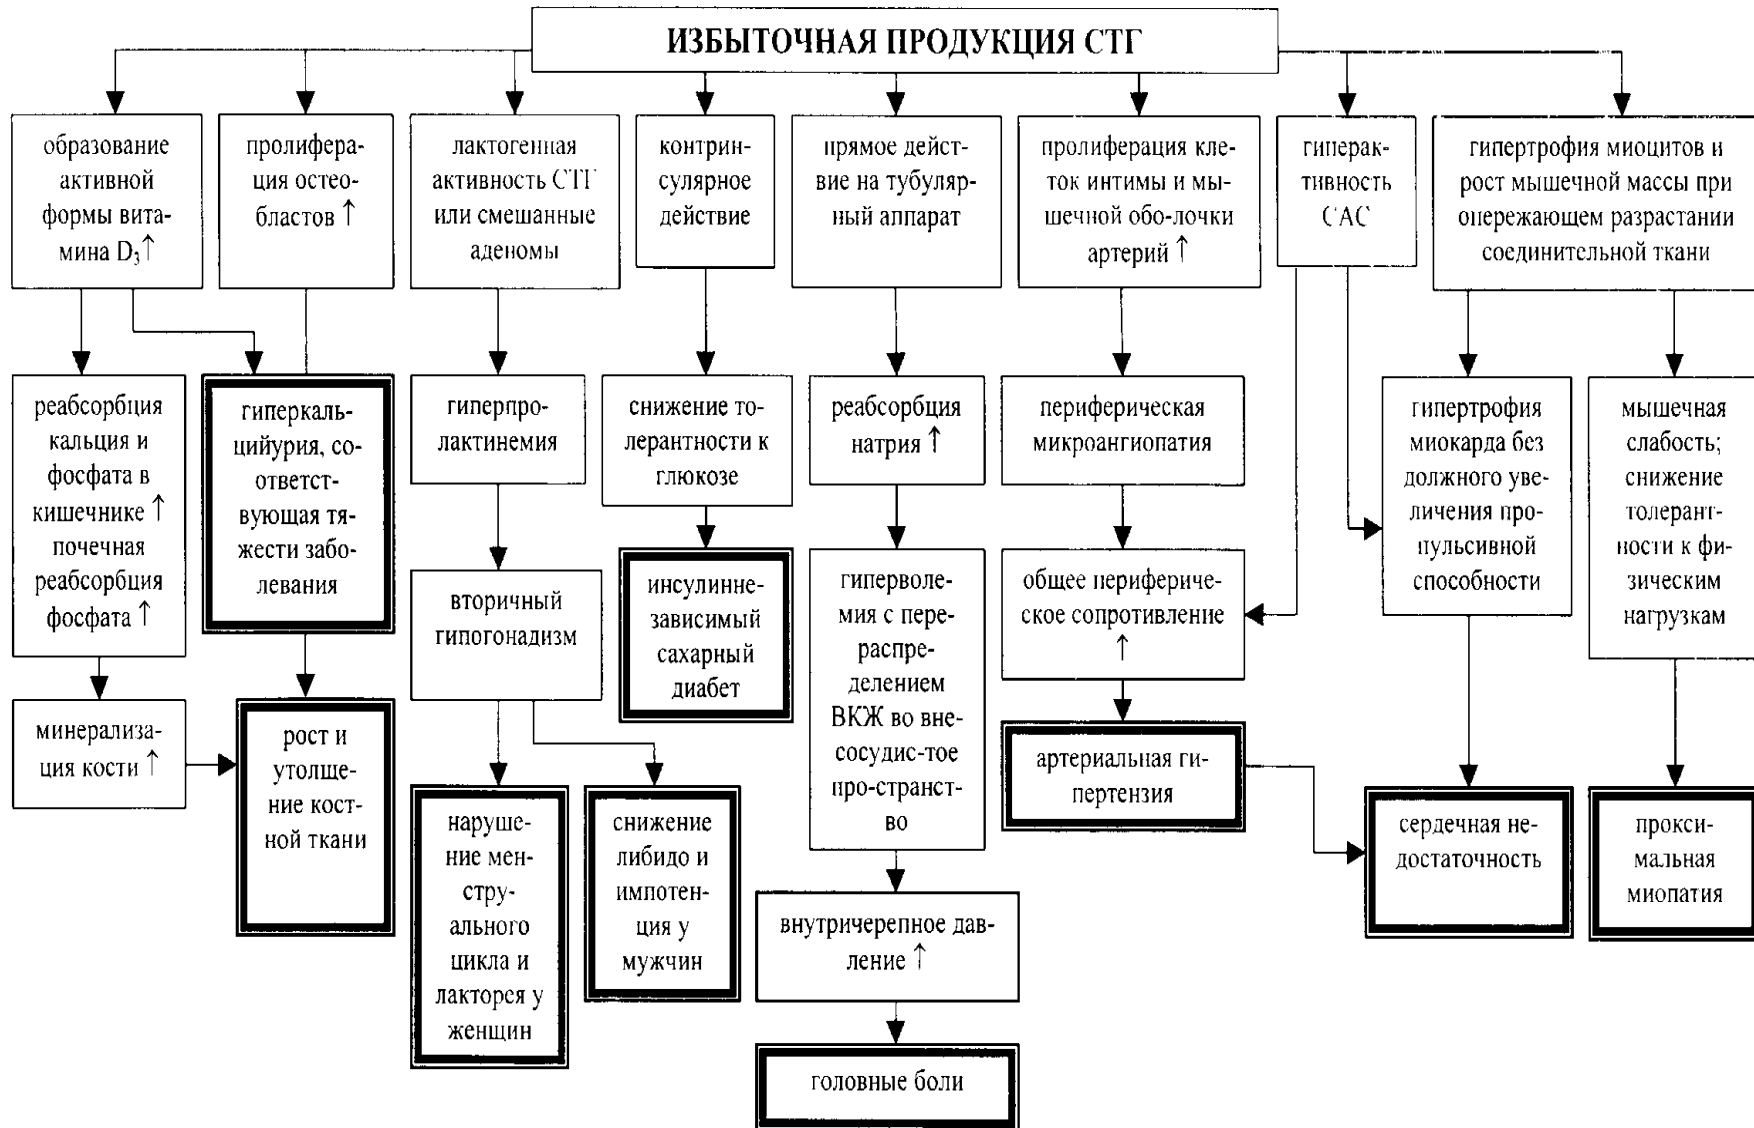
ИЗБЫТОЧНАЯ ПРОДУКЦИЯ СТГ

образование активной формы витамина $D_3$↑

пролиферация остеобластов ↑

лактогенная активность СТГ или смешанные аденомы

контринсулярное действие

прямое действие на тубулярный аппарат

пролиферация клеток интимы и мышечной оболочки артерий ↑

гиперактивность САС

гипертрофия миоцитов и рост мышечной массы при опережающем разрастании соединительной ткани

реабсорбция кальция и фосфата в кишечнике ↑ почечная реабсорбция фосфата ↑

гиперкальцийурия, соответствующая тяжести заболевания

гиперпролактинемия

снижение толерантности к глюкозе

реабсорбция натрия ↑

периферическая микроангиопатия

гипертрофия миокарда без должного увеличения пропульсивной способности

мышечная слабость; снижение толерантности к физическим нагрузкам

вторичный гипогонадизм

инсулиннезависимый сахарный диабет

гиперволемия с перераспределением ВКЖ во внесосудис-тое про-странство

общее периферическое сопротивление ↑

минерализация кости ↑

рост и утолщение костной ткани

артериальная гипертензия

нарушение менструального цикла и лакторея у женщин

снижение либидо и импотенция у мужчин

сердечная недостаточность

проксимальная миопатия

внутричерепное давление ↑

головные боли